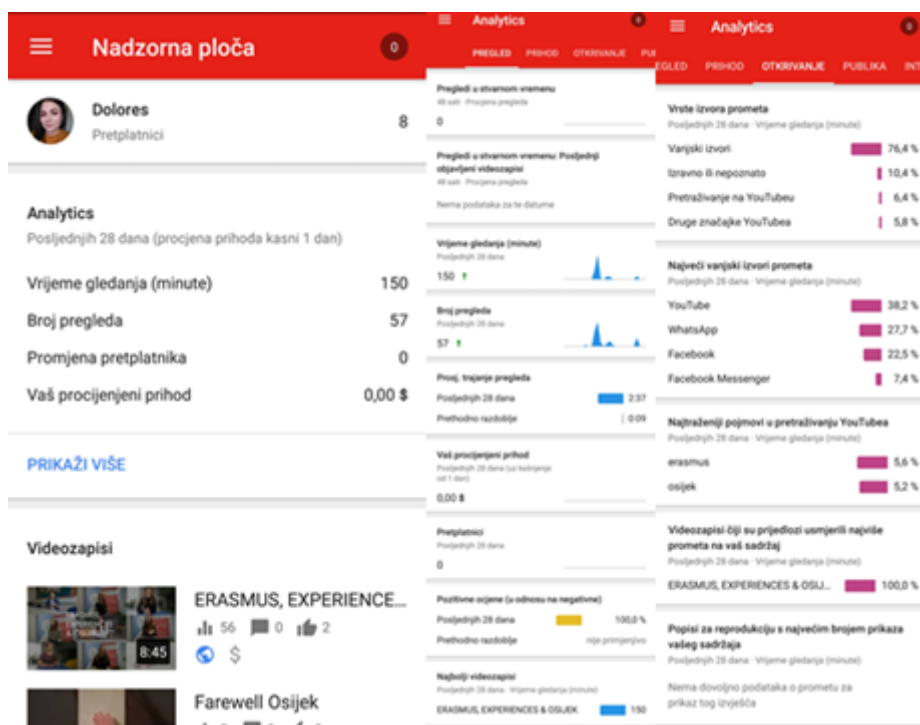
Nadzorna ploča

0

Dolores
Pretplatnici
8

Analytics
Posljednjih 28 dana (procjena prihoda kasni 1 dan)

Vrijeme gledanja (minute) 150
Broj pregleda 57
Promjena pretplatnika 0
Vaš procijenjeni prihod 0,00 $

PRIKAŽI VIŠE

Videozapisi

8:45
ERASMUS, EXPERIENCE...
56 0 2
$

Farewell Osijek

Analytics
0
PREGLED PRIHOD OTKRIVANJE PU

Pregledi u stvarnom vremenu
48 sati · Procjena pregleda
0

Pregledi u stvarnom vremenu: Posljednji objavljeni videozapisi
48 sati · Procjena pregleda
Nema podataka za te datume

Vrijeme gledanja (minute)
Posljednjih 28 dana
150

Broj pregleda
Posljednjih 28 dana
57

Prosj. trajanje pregleda
Posljednjih 28 dana 2:37
Prethodno razdoblje 0:09

Vaš procijenjeni prihod
Posljednjih 28 dana (uz kašnjenje od 1 dan)
0,00 $

Pretplatnici
Posljednjih 28 dana
0

Pozitivne ocjene (u odnosu na negativne)
Posljednjih 28 dana 100,0 %
Prethodno razdoblje nije primjenjivo

Najbolji videozapisi
Posljednjih 28 dana · Vrijeme gledanja (minute)
ERASMUS, EXPERIENCES & OSIJEK 150

Analytics
0
EGLED PRIHOD OTKRIVANJE PUBLIKA INT

Vrste izvora prometa
Posljednjih 28 dana · Vrijeme gledanja (minute)
Vanjski izvori 76,4 %
Izravno ili nepoznato 10,4 %
Pretraživanje na YouTubeu 6,4 %
Druge značajke YouTubea 5,8 %

Najveći vanjski izvori prometa
Posljednjih 28 dana · Vrijeme gledanja (minute)
YouTube 38,2 %
WhatsApp 27,7 %
Facebook 22,5 %
Facebook Messenger 7,4 %

Najtraženiji pojmovi u pretraživanju YouTubea
Posljednjih 28 dana · Vrijeme gledanja (minute)
erasmus 5,6 %
osijek 5,2 %

Videozapisi čiji su prijedlozi usmjerili najviše prometa na vaš sadržaj
Posljednjih 28 dana · Vrijeme gledanja (minute)
ERASMUS, EXPERIENCES & OSIJ... 100,0 %

Popisi za reprodukciju s najvećim brojem prikaza vašeg sadržaja
Posljednjih 28 dana · Vrijeme gledanja (minute)
Nema dovoljno podataka o prometu za prikaz tog izvješća